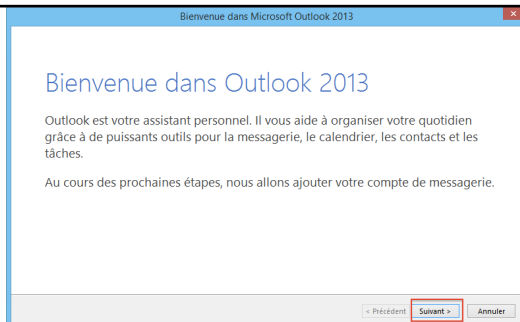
Bienvenue dans Microsoft Outlook 2013

Bienvenue dans Outlook 2013

Outlook est votre assistant personnel. Il vous aide à organiser votre quotidien grâce à de puissants outils pour la messagerie, le calendrier, les contacts et les tâches.

Au cours des prochaines étapes, nous allons ajouter votre compte de messagerie.

< Précédent Suivant > Annuler